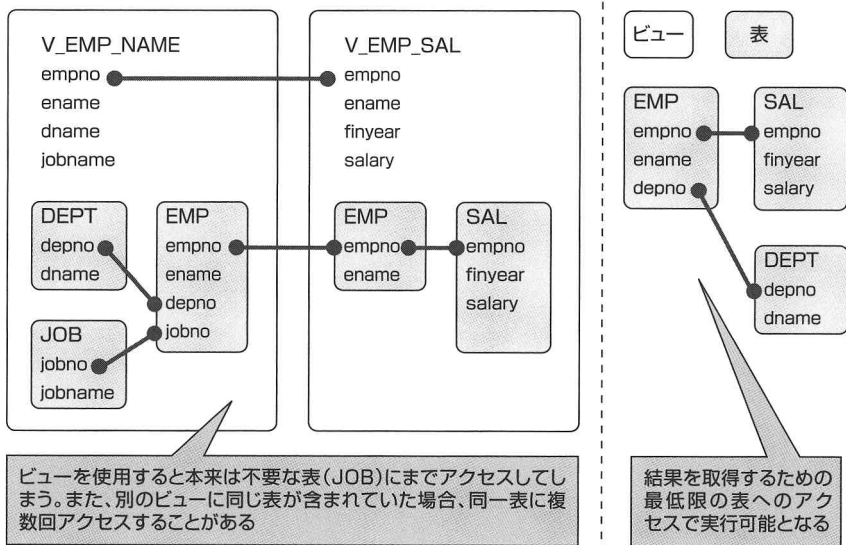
V_EMP_NAME
empno
ename
dname
jobname

DEPT
depno
dname

EMP
empno
ename
depno
jobno

JOB
jobno
jobname

V_EMP_SAL
empno
ename
finyear
salary

EMP
empno
ename

SAL
empno
finyear
salary

ビュー

表

EMP
empno
ename
depno

SAL
empno
finyear
salary

DEPT
depno
dname

ビューを使用すると本来は不要な表(JOB)にまでアクセスしてしまう。また、別のビューに同じ表が含まれていた場合、同一表に複数回アクセスすることがある

結果を取得するための最低限の表へのアクセスで実行可能となる